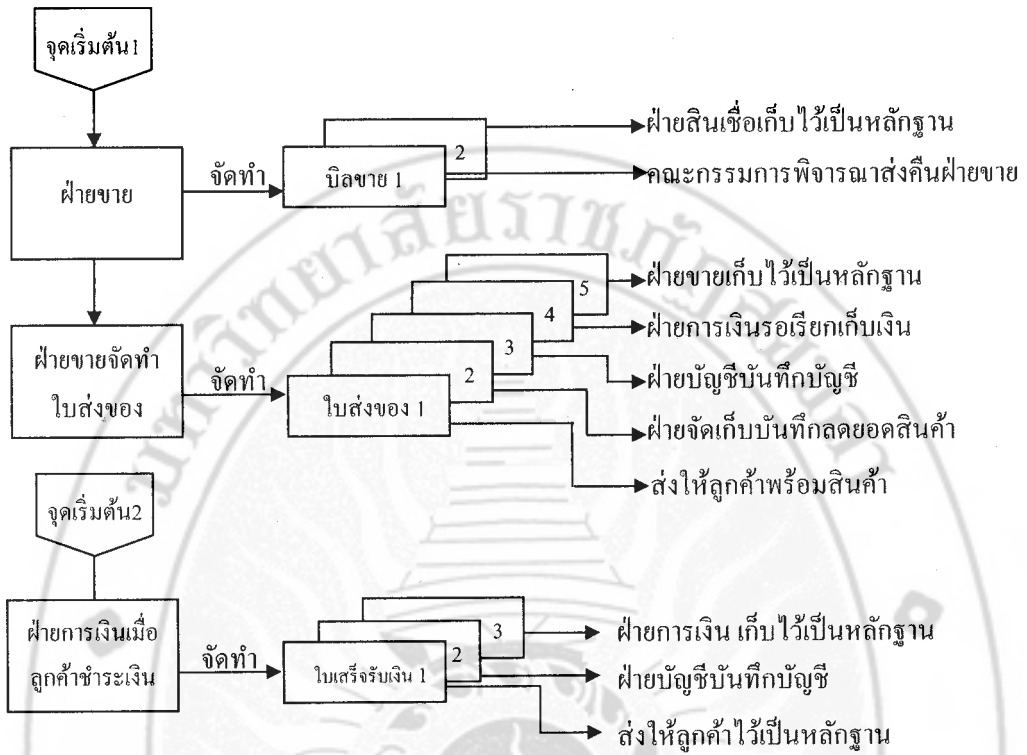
จุดเริ่มต้น1

ฝ่ายขาย

จัดทำ

บิลขาย 1

2

ฝ่ายสินเชื่อเก็บไว้เป็นหลักฐาน

คณะกรรมการพิจารณาส่งคืนฝ่ายขาย

ฝ่ายขายจัดทำใบส่งของ

จัดทำ

ใบส่งของ 1

2

3

4

5

ฝ่ายขายเก็บไว้เป็นหลักฐาน

ฝ่ายการเงินรอเรียกเก็บเงิน

ฝ่ายบัญชีบันทึกบัญชี

ฝ่ายจัดเก็บบันทึกลดยอดสินค้า

ส่งให้ลูกค้าพร้อมสินค้า

จุดเริ่มต้น2

ฝ่ายการเงินเมื่อลูกค้าชำระเงิน

จัดทำ

ใบเสร็จรับเงิน 1

2

3

ฝ่ายการเงิน เก็บไว้เป็นหลักฐาน

ฝ่ายบัญชีบันทึกบัญชี

ส่งให้ลูกค้าไว้เป็นหลักฐาน